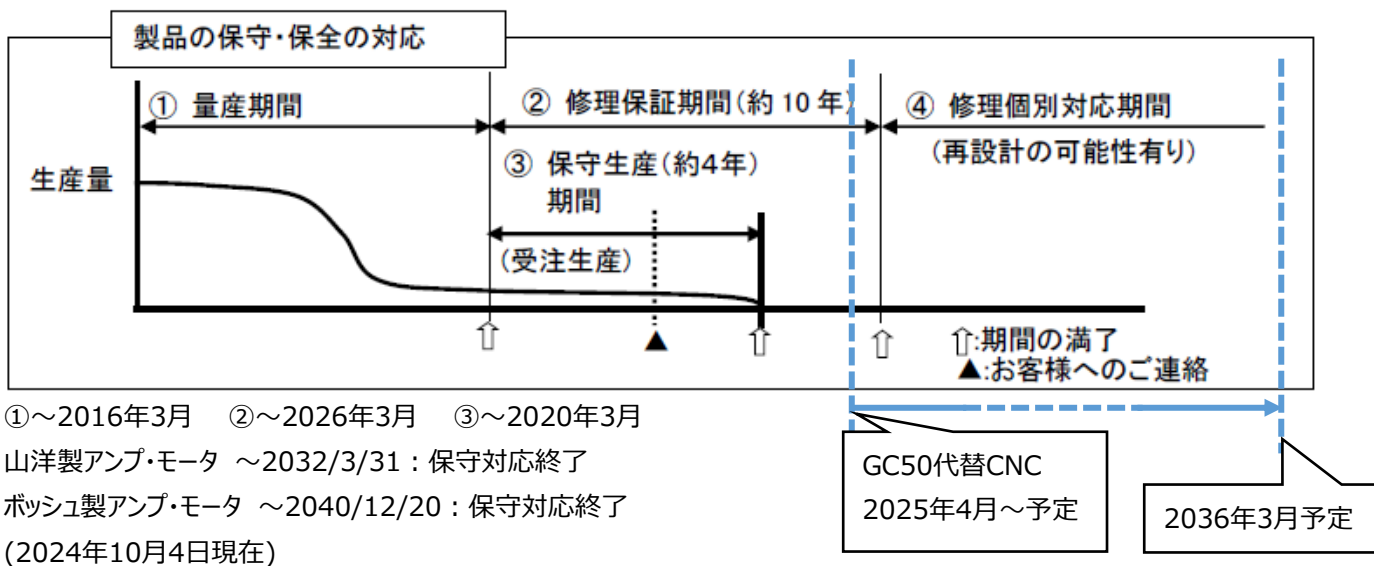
製品の保守・保全の対応

① 量産期間

② 修理保証期間(約 10 年)

④ 修理個別対応期間

(再設計の可能性有り)

生産量

③ 保守生産(約4年)期間

(受注生産)

⇧:期間の満了
▲:お客様へのご連絡

①～2016年3月　②～2026年3月　③～2020年3月
山洋製アンプ・モータ ～2032/3/31：保守対応終了
ボッシュ製アンプ・モータ ～2040/12/20：保守対応終了
(2024年10月4日現在)

GC50代替CNC
2025年4月～予定

2036年3月予定